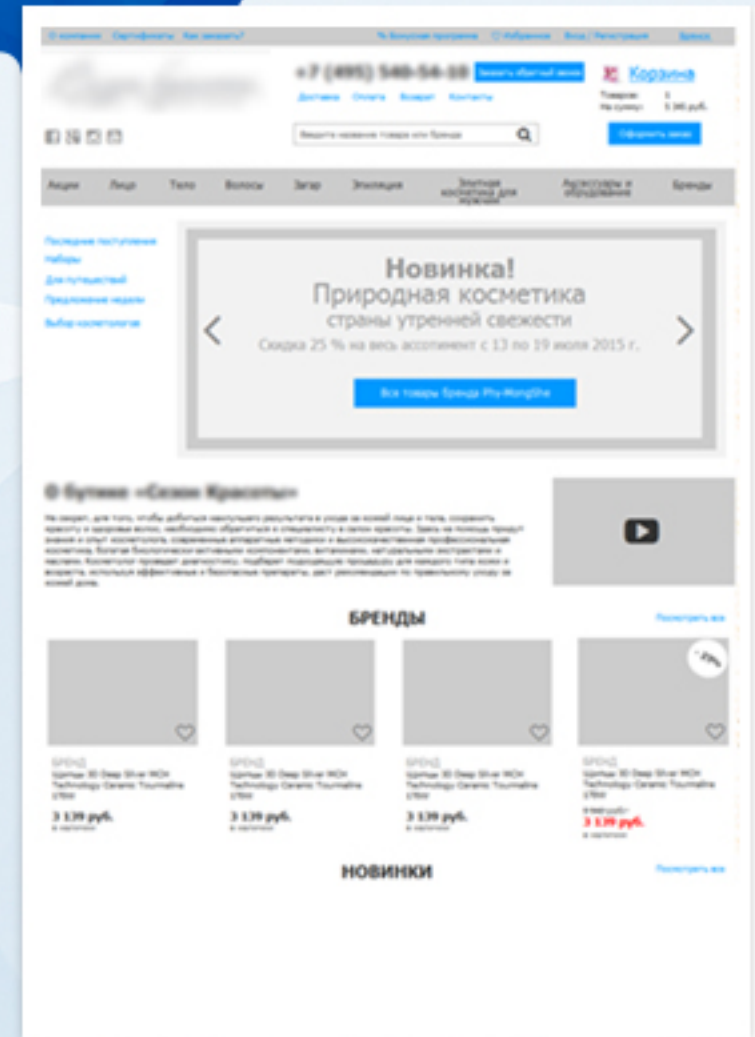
О компании Сертификаты Как заказать? % Бонусная программа ♡ Избранное Вход / Регистрация Бренды

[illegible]

+7 (495) 540-54-10 Заказать обратный звонок

Доставка Оплата Возврат Контакты

Корзина

Товаров: 1
На сумму: 3 345 руб.

Введите название товара или бренда

Оформить заказ

Акции Лицо Тело Волосы Загар Эпиляция Золотая косметика для мужчин Аксессуары и оборудование Бренды

Последние поступления
Наборы
Для путешествий
Предложение недели
Выбор косметологов

Новинка!
Природная косметика
страны утренней свежести
Скидка 25 % на весь ассортимент с 13 по 19 июля 2015 г.

Все товары бренда Phy-MongShe

О бутике «Сезон Красоты»

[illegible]

БРЕНДЫ

Посмотреть все

-25%

БРЕНД
Щипцы 3D Deep Silver MCH Technology Ceramic Tourmaline 25мм
3 139 руб.
в наличии

БРЕНД
Щипцы 3D Deep Silver MCH Technology Ceramic Tourmaline 25мм
3 139 руб.
в наличии

БРЕНД
Щипцы 3D Deep Silver MCH Technology Ceramic Tourmaline 25мм
3 139 руб.
в наличии

БРЕНД
Щипцы 3D Deep Silver MCH Technology Ceramic Tourmaline 25мм
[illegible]
3 139 руб.
в наличии

НОВИНКИ

Посмотреть все